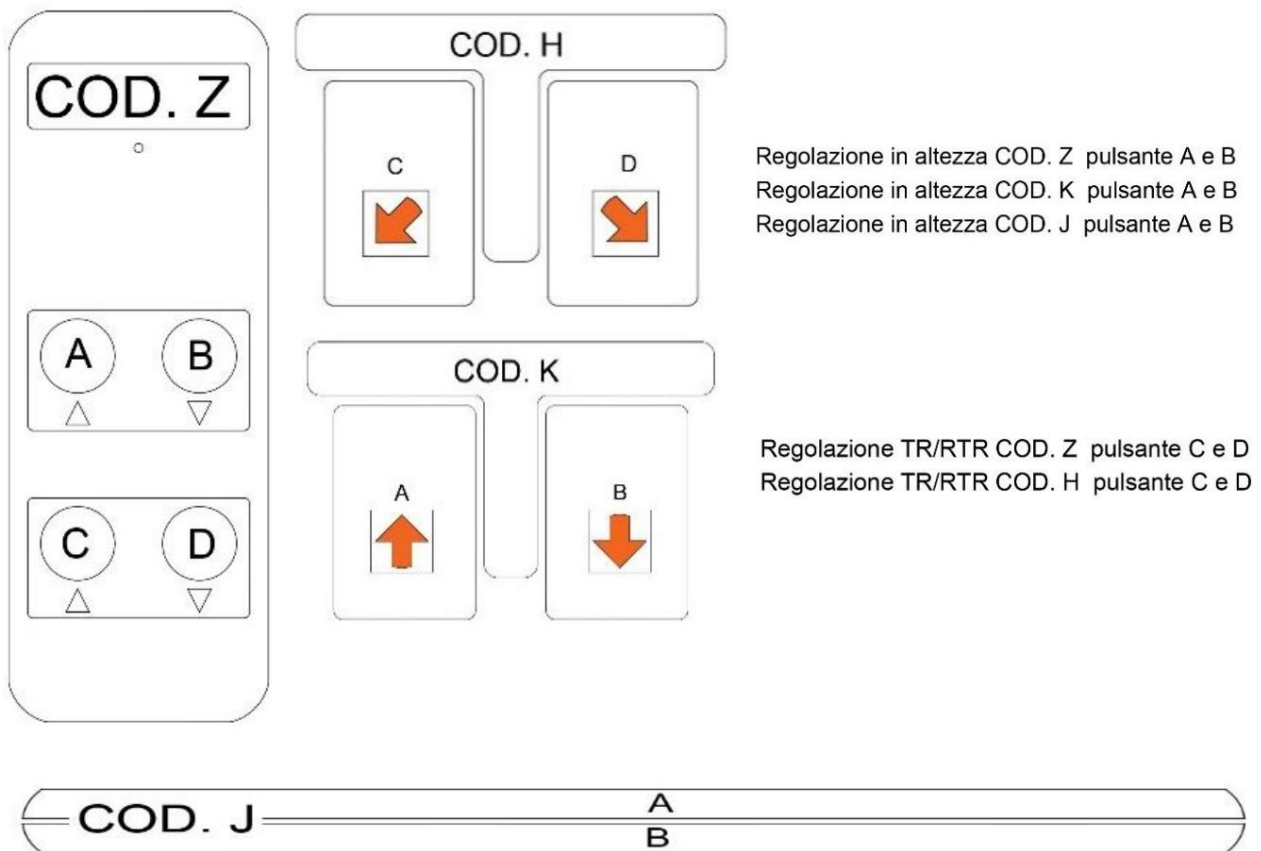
COD. Z

A △ B ▽

C △ D ▽

COD. H

C

D

COD. K

A

B

Regolazione in altezza COD. Z pulsante A e B
Regolazione in altezza COD. K pulsante A e B
Regolazione in altezza COD. J pulsante A e B

Regolazione TR/RTR COD. Z pulsante C e D
Regolazione TR/RTR COD. H pulsante C e D

COD. J

A

B